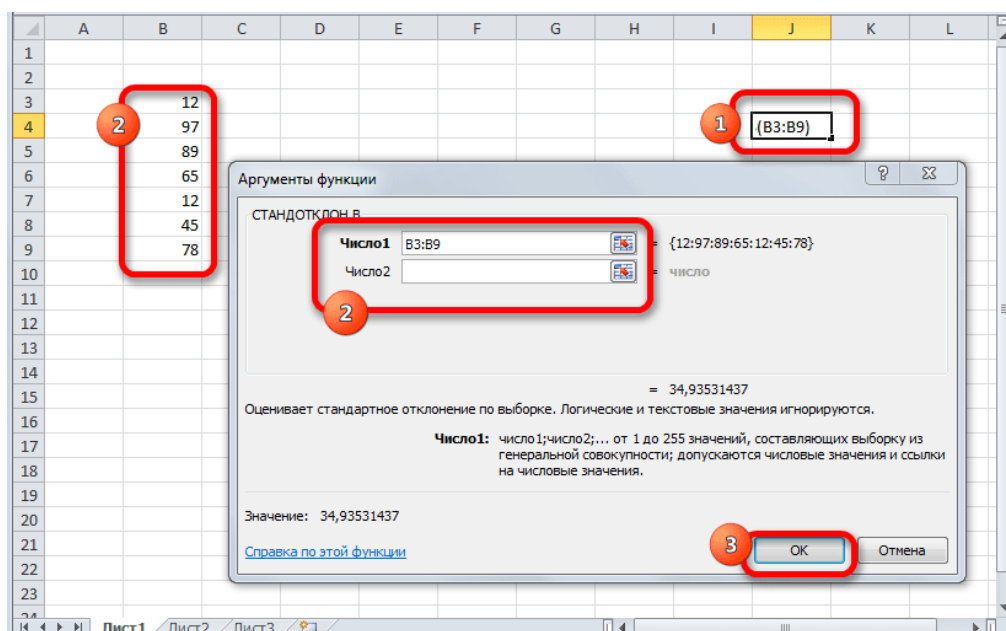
| | A | B | C | D | E | F | G | H | I | J | K | L |
|---|---|---|---|---|---|---|---|---|---|---|---|---|
| 1 | | | | | | | | | | | | |
| 2 | | | | | | | | | | | | |
| 3 | | 12 | | | | | | | | | | |
| 4 | | 97 | | | | | | | | (B3:B9) | | |
| 5 | | 89 | | | | | | | | | | |
| 6 | | 65 | | | | | | | | | | |
| 7 | | 12 | | | | | | | | | | |
| 8 | | 45 | | | | | | | | | | |
| 9 | | 78 | | | | | | | | | | |
| 10 | | | | | | | | | | | | |
| 11 | | | | | | | | | | | | |
| 12 | | | | | | | | | | | | |
| 13 | | | | | | | | | | | | |
| 14 | | | | | | | | | | | | |
| 15 | | | | | | | | | | | | |
| 16 | | | | | | | | | | | | |
| 17 | | | | | | | | | | | | |
| 18 | | | | | | | | | | | | |
| 19 | | | | | | | | | | | | |
| 20 | | | | | | | | | | | | |
| 21 | | | | | | | | | | | | |
| 22 | | | | | | | | | | | | |
| 23 | | | | | | | | | | | | |
| 24 | | | | | | | | | | | | |

2

1

Аргументы функции

?

СТАНДОТКЛОН.В

Число1 B3:B9 = {12:97:89:65:12:45:78}

Число2 = число

2

= 34,93531437

Оценивает стандартное отклонение по выборке. Логические и текстовые значения игнорируются.

Число1: число1;число2;... от 1 до 255 значений, составляющих выборку из генеральной совокупности; допускаются числовые значения и ссылки на числовые значения.

Значение: 34,93531437

Справка по этой функции

3

ОК

Отмена

Лист1 Лист2 Лист3